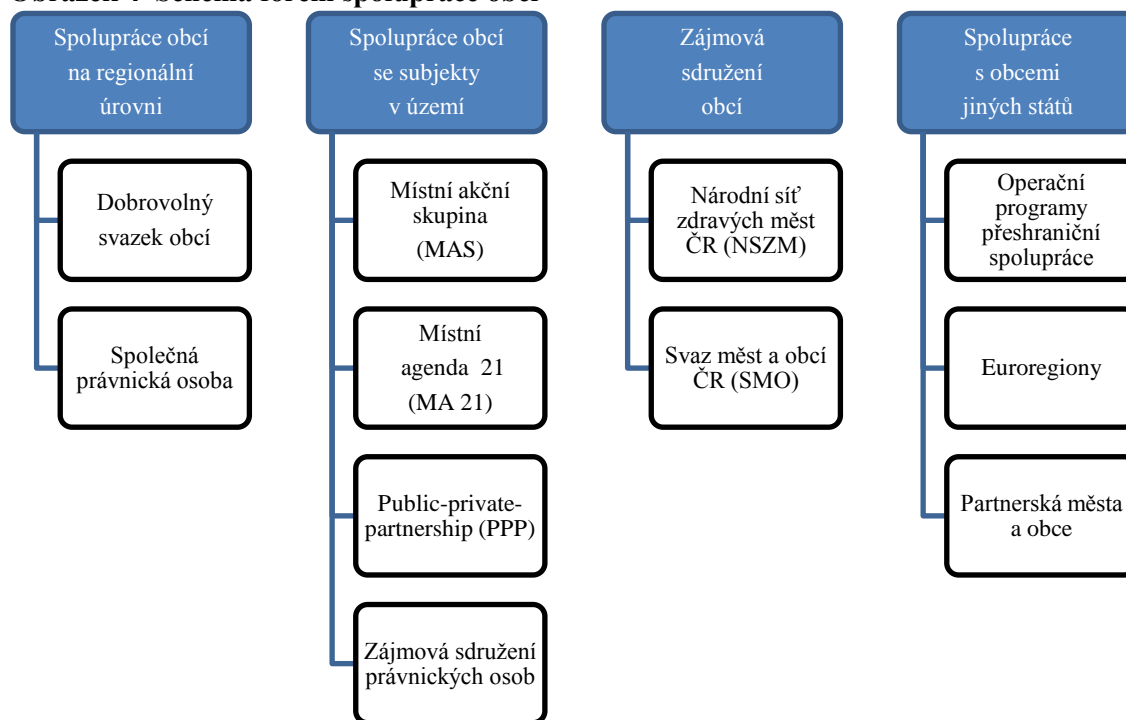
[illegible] Schéma forem spolupráce obcí

Spolupráce obcí na regionální úrovni

Dobrovolný svazek obcí

Společná právnická osoba

Spolupráce obcí se subjekty v území

Místní akční skupina (MAS)

Místní agenda 21 (MA 21)

Public-private-partnership (PPP)

Zájmová sdružení právnických osob

Zájmová sdružení obcí

Národní síť zdravých měst ČR (NSZM)

Svaz měst a obcí ČR (SMO)

Spolupráce s obcemi jiných států

Operační programy přeshraniční spolupráce

Euroregiony

Partnerská města a obce